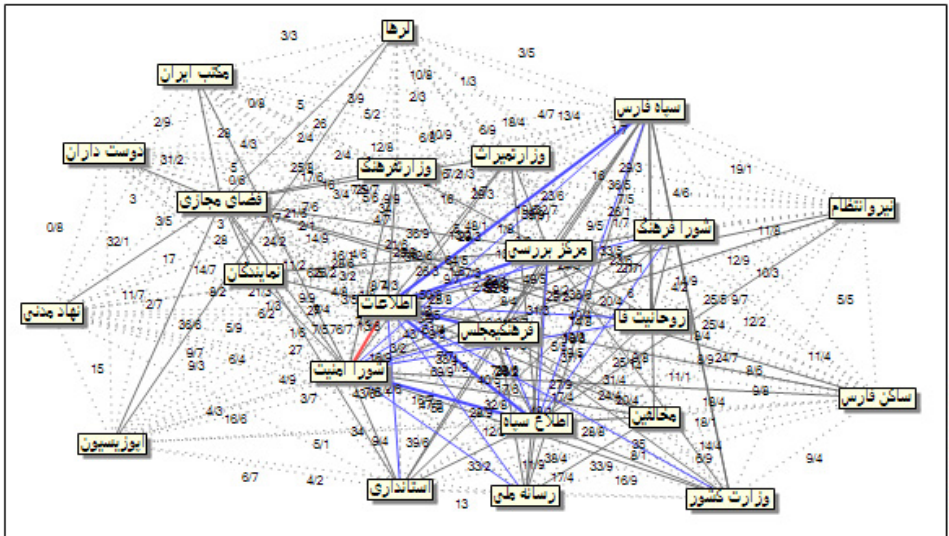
لرها

مکتب ایران

دوست داران

فضای مجازی

نهاد مدنی

اپوزیسیون

نمایندگان

وزارت فرهنگ

وزارت میراث

سپاه فارس

نیروانتظام

شورا فرهنگ

مرکز بررسی

اطلاعات

فرهنگ مجلس

روحانیت فا

شورا امنیت

مخالفین

ساکن فارس

اطلاع سپاه

استانداری

رسانه ملی

وزارت کشور

3/3

3/5

10/8

1/3

0/8

5

3/9

2/3

2/9

29

4/3

2/4

28

5/2

18/4

4/7

13/4

31/2

5

0/8

12/6

6/10/9

6/9

19/1

3

3/5

3

28

24/2

17

0/8

32/1

11/7

2/7

14/7

8/2

36/8

5/9

9/7

9/3

6/4

15

27

4/9

3/7

4/3

16/6

5/1

34

9/4

39/6

6/7

4/2

33/2

13

33/9

16/9

17/4

38/4

11/9

28/8

35

8/1

6/9

14/4

18/1

19/4

9/8

8/6

11/4

9/4

5/5

10/3

12/9

11/8

25/8

9/7

12/2

25/4

24/7

11/1

31/4

4/6

29/3

16

20/4

12/6

11/2

9/9

1/6

6/2

21/3

14/9

4/8

43/8

12

16/9

32/6